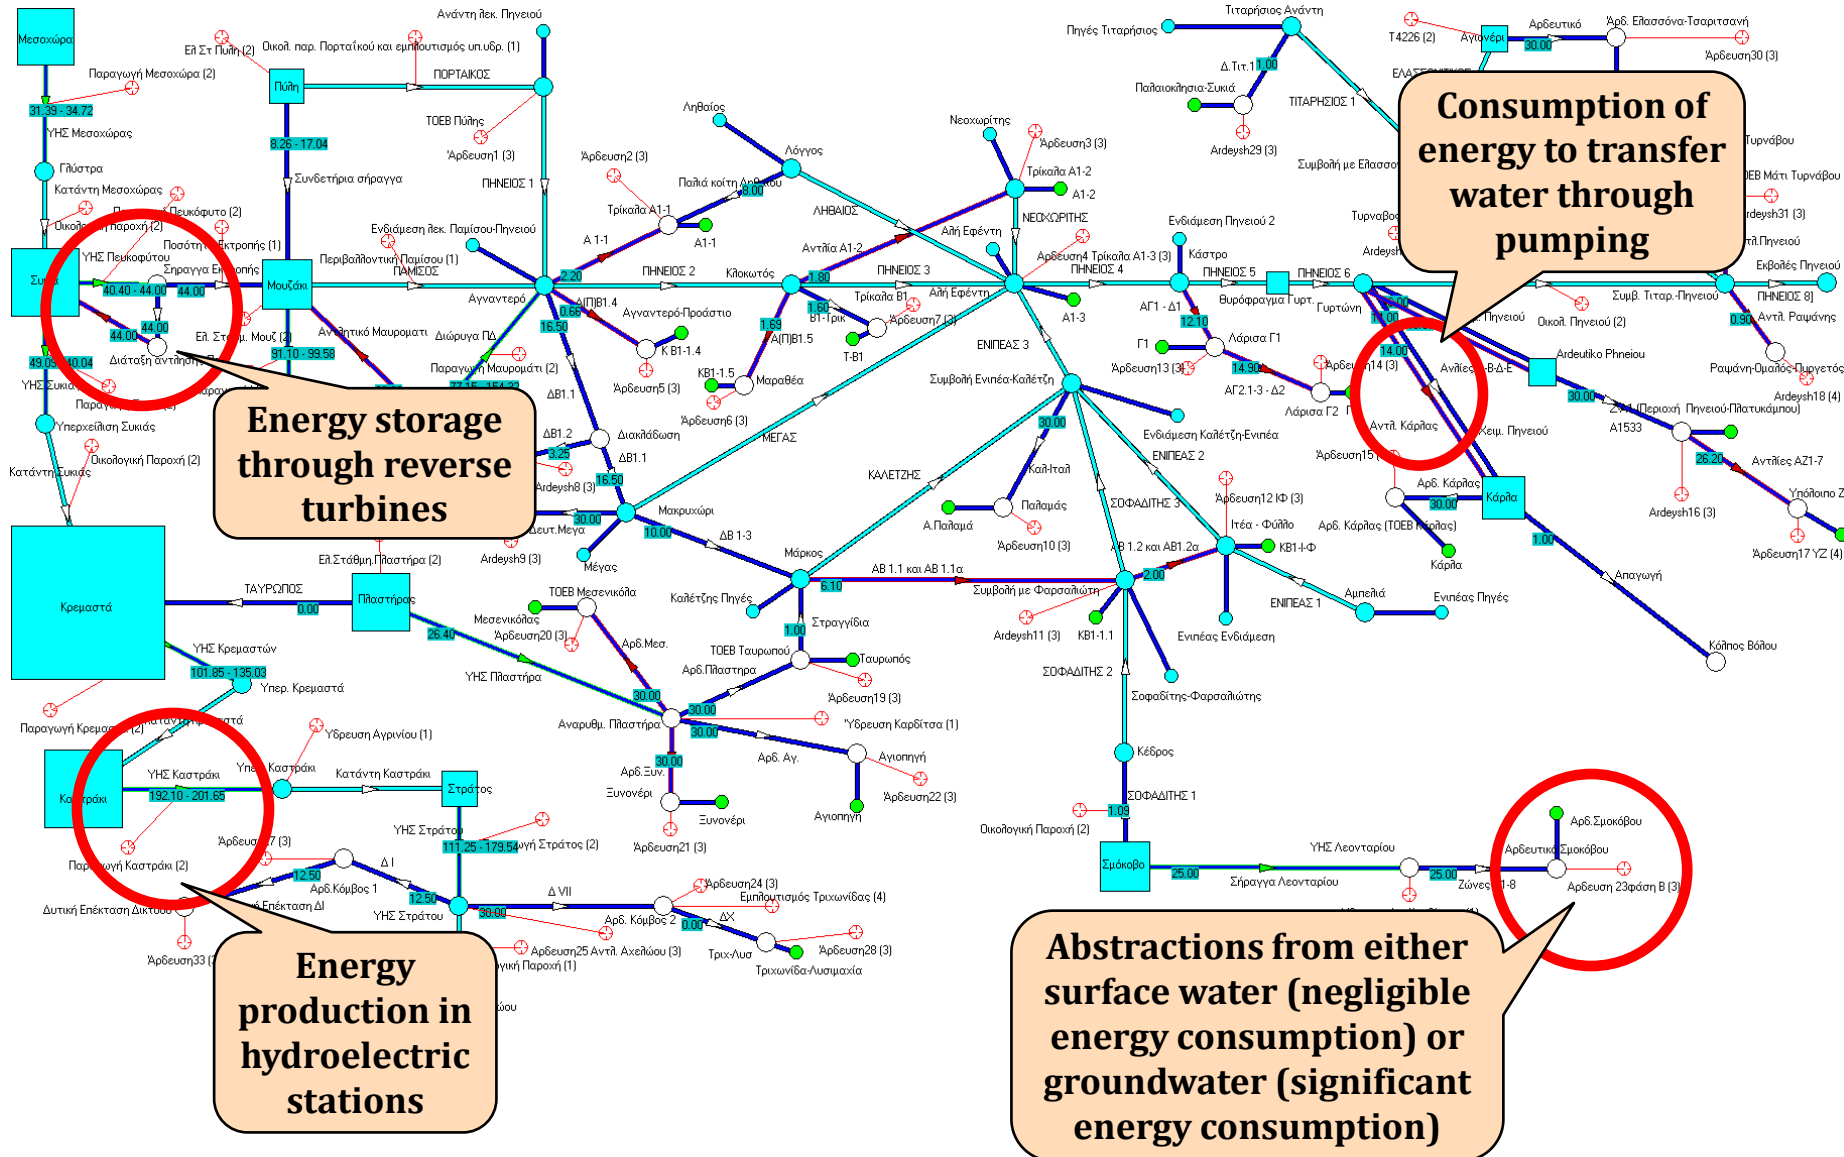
Consumption of energy to transfer water through pumping

Energy storage through reverse turbines

Energy production in hydroelectric stations

Abstractions from either surface water (negligible energy consumption) or groundwater (significant energy consumption)

Μεσοχώρα
Παραγωγή Μεσοχώρα (2)
31.39 - 34.72
ΥΗΣ Μεσοχώρας
Γλύστρα
Κατάντη Μεσοχώρας
Πευκόφυτο (2)
ΥΗΣ Πευκοφύτου
Σήραγγα Εκτροπής
Ποσότητα Εκτροπής (1)
40.40 - 44.00
44.00
44.00
44.00
Διάταξη αντλησης
49.05
40.04
ΥΗΣ Συκιάς
Υπερχείλιση Συκιάς
Οικολογική Παροχή (2)
Κατάντη Συκιάς
Ελ Στ Πύλη (2)
Οικολ. παρ. Πορταϊκού και εμπλουτισμός υπ.υδρ. (1)
Πύλη
ΠΟΡΤΑΙΚΟΣ
Ανάντη λεκ. Πηνειού
8.26 - 17.04
ΤΟΕΒ Πύλης
Άρδευση1 (3)
Συνδετήρια σήραγγα
ΠΗΝΕΙΟΣ 1
Ενδιάμεση λεκ. Παμίσου-Πηνειού
Περιβαλλοντική Παμίσου (1)
ΠΑΜΙΣΟΣ
Μουζάκι
Ελ. Στ. Μουζ (2)
Αντλητικό Μαυρομάτι
91.10 - 99.58
Διώρυγα ΠΔ
Παραγωγή Μαυρομάτι (2)
77.15 - 154.22
Ληθαίος
Λόγγος
Άρδευση2 (3)
Παλιά κοίτη Ληθαίου
8.00
Τρίκαλα Α1-1
Α1-1
Α 1-1
ΛΗΘΑΙΟΣ
Αντλία Α1-2
2.20
ΠΗΝΕΙΟΣ 2
Κλοκωτός
1.80
ΠΗΝΕΙΟΣ 3
Αγγαντερό
ΑΠΒ1.4
0.68
16.50
Αγγαντερό-Προάστιο
Κ Β1-1.4
ΔΒ1.1
ΚΒ1-1.5
Μαραθέα
Άρδευση5 (3)
Άρδευση6 (3)
Τρίκαλα Β1
Β1-Τρικ
1.60
1.69
Α(Π)Β1.5
Τ-Β1
Άρδευση7 (3)
Αλή Εφέντη
Νεοχωρίτης
Άρδευση3 (3)
Τρίκαλα Α1-2
Α1-2
ΝΕΟΧΩΡΙΤΗΣ
Άρδευση4 Τρίκαλα Α1-3 (3)
ΠΗΝΕΙΟΣ 4
Α1-3
ΕΝΙΠΕΑΣ 3
Συμβολή Ενιπέα-Καλέτζη
ΔΒ1.2
3.25
Διακλάδωση
ΔΒ1.1
Ardeysh8 (3)
16.50
ΜΕΓΑΣ
30.00
Δευτ.Μεγα
Μακρυχώρι
10.00
ΔΒ 1-3
Μέγας
Ardeysh9 (3)
ΚΑΛΕΤΖΗΣ
Καλέτζης Πηγές
Μάρκος
6.10
ΑΒ 1.1 και ΑΒ 1.1α
Συμβολή με Φαρσαλιώτη
Στραγγίσια
1.00
Κρεμαστά
ΤΑΥΡΩΠΟΣ
0.00
Ελ.Στάθμη Πλαστήρα (2)
Πλαστήρας
26.40
ΥΗΣ Κρεμαστών
101.85 - 135.03
Υπερ. Κρεμαστά
Παραγωγή Κρεμαστά (2)
Κατάντη Κρεμαστά
ΥΗΣ Πλαστήρα
ΤΟΕΒ Μεσενικόλα
Μεσενικόλας
Άρδευση20 (3)
Αρδ.Μεσ.
ΤΟΕΒ Ταυρωπού
Αρδ.Πλαστηρα
Ταυρωπός
Άρδευση19 (3)
30.00
30.00
Αναρυθμ. Πλαστήρα
30.00
Ύδρευση Καρδίτσα (1)
Αρδ. Αγ.
Αγιοπηγή
Άρδευση22 (3)
Αγιοπηγη
30.00
Αρδ.Ξυν.
Ξυνονέρι
Ξυνονέρι
Άρδευση21 (3)
Ύδρευση Αγρινίου (1)
ΥΗΣ Καστράκι
Καστράκι
Κατάντη Καστράκι
192.10 - 201.65
Στράτος
ΥΗΣ Στράτου
111.25 - 179.54
Παραγωγή Στράτος (2)
Άρδευση27 (3)
Παραγωγή Καστράκι (2)
Δ Ι
12.50
Αρδ.Κόμβος 1
12.50
Επέκταση ΔΙ
ΥΗΣ Στράτου
Δυτική Επέκταση Δικτύου
30.00
Δ VII
Αρδ. Κόμβος 2
0.00
ΔΧ
Άρδευση24 (3)
Εμπλουτισμός Τριχωνίδας (4)
Άρδευση25 Αντλ. Αχελώου (3)
Οικολογική Παροχή (1)
Τριχ-Λυσ
Άρδευση28 (3)
Τριχωνίδα-Λυσιμαχία
Άρδευση33 (3)
Τιταρήσιος Ανάντη
Πηγές Τιταρήσιος
Δ.Τιτ.1
1.00
Παλαιοκλησια-Συκιά
ΤΙΤΑΡΗΣΙΟΣ 1
Ardeysh29 (3)
Συμβολή με Ελασσονίτη
Τ4226 (2)
Αγιονέρι
30.00
Αρδευτικό
Αρδ. Ελασσόνα-Τσαριτσανή
Άρδευση30 (3)
Τυρνάβου
ΤΟΕΒ Μάτι Τυρνάβου
Ardeysh31 (3)
Αντλ.Πηνειού
Εκβολές Πηνειού
Ενδιάμεση Πηνειού 2
Κάστρο
ΠΗΝΕΙΟΣ 5
ΠΗΝΕΙΟΣ 6
Θυρόφραγμα Γυρτ.
Γυρτώνη
ΑΓ1 - Δ1
12.10
Συμβ. Τιταρ.-Πηνειού
ΠΗΝΕΙΟΣ 8
0.90
Αντλ. Ραψάνης
Οικολ. Πηνειού (2)
Γ1
Λάρισα Γ1
Άρδευση13 (3)
14.90
ΑΓ2.1-3 - Δ2
Λάρισα Γ2
Άρδευση14 (3)
14.00
Αντλίες Β-Δ-Ε
Ardeutiko Pheneiou
Ραψάνη-Ομαλός-Πυργετός
Ardeysh18 (4)
30.00
Περιοχή Πηνειού-Πλατυκάμπου
Α1533
26.20
Αντλίες ΑΖ1-7
Ardeysh16 (3)
Υπόλοιπο Ζ
Άρδευση17 ΥΖ (4)
Αντλ. Κάρλας
Χειμ. Πηνειού
Άρδευση15 (3)
Αρδ. Κάρλας
30.00
Κάρλα
Αρδ. Κάρλας (ΤΟΕΒ Κάρλας)
Κάρλα
1.00
Αναγωγή
Κόλπος Βόλου
Ενδιάμεση Καλέτζη-Ενιπέα
ΕΝΙΠΕΑΣ 2
30.00
Καλ-Ηταλ
Παλαμάς
Α.Παλαμά
Άρδευση10 (3)
ΣΟΦΑΔΙΤΗΣ 3
Άρδευση12 ΚΦ (3)
Ιτέα - Φύλλο
ΚΒ1-Φ
Β 1.2 και ΑΒ1.2α
2.00
Ardeysh11 (3)
ΚΒ1-1.1
Ενιπέας Ενδιάμεση
ΕΝΙΠΕΑΣ 1
Αμπελιά
Ενιπέας Πηγές
ΣΟΦΑΔΙΤΗΣ 2
Σοφαδίτης-Φαρσαλιώτης
Κέδρος
ΣΟΦΑΔΙΤΗΣ 1
Οικολογική Παροχή (2)
1.09
Σμόκοβο
25.00
Σήραγγα Λεονταρίου
ΥΗΣ Λεονταρίου
25.00
Ζώνες 1-8
Αρδ.Σμοκόβου
Αρδευτικό Σμοκόβου
Αρδευση 23φάση Β (3)